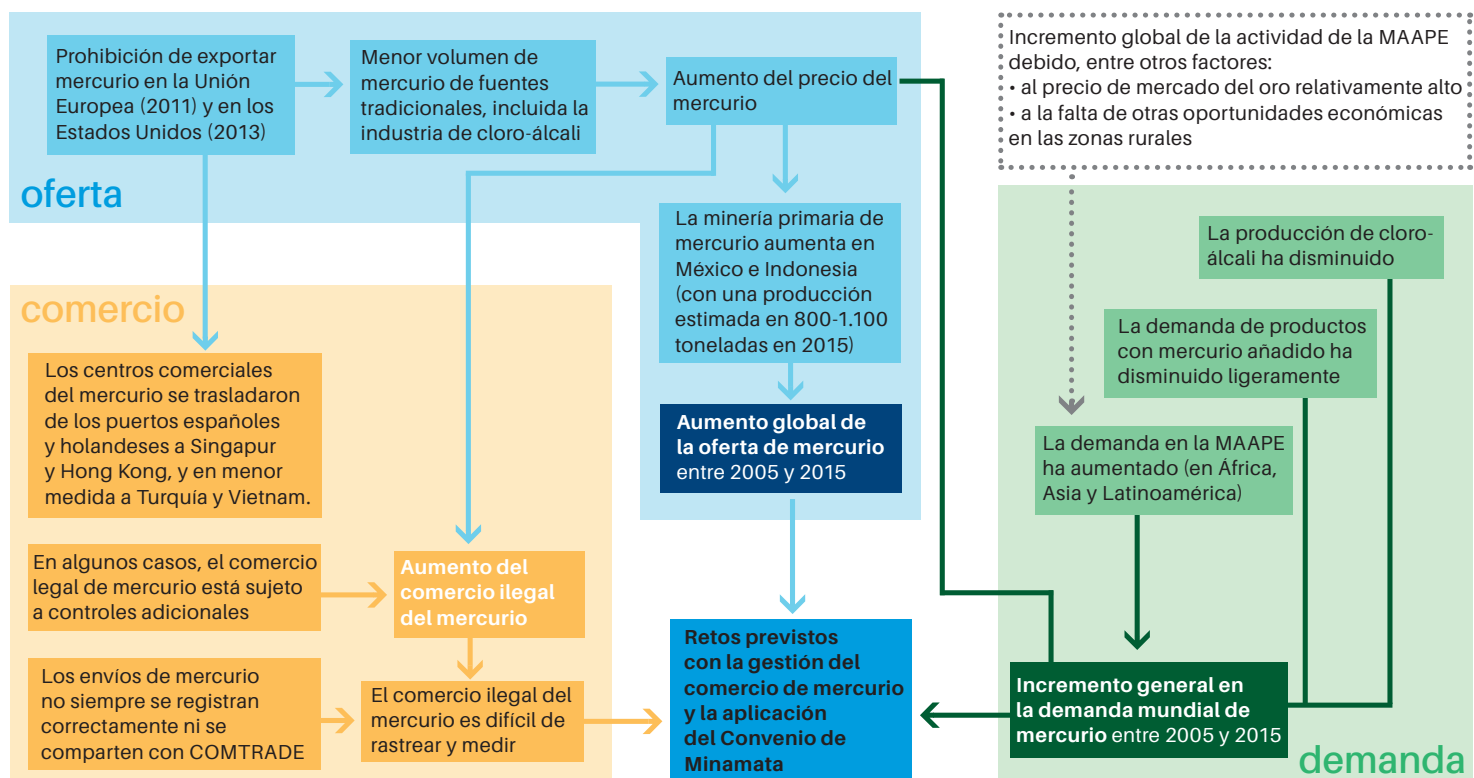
Prohibición de exportar mercurio en la Unión Europea (2011) y en los Estados Unidos (2013)

Menor volumen de mercurio de fuentes tradicionales, incluida la industria de cloro-álcali

Aumento del precio del mercurio

Incremento global de la actividad de la MAAPE debido, entre otros factores:
• al precio de mercado del oro relativamente alto
• a la falta de otras oportunidades económicas en las zonas rurales

oferta

La minería primaria de mercurio aumenta en México e Indonesia (con una producción estimada en 800-1.100 toneladas en 2015)

La producción de cloro-álcali ha disminuido

comercio

La demanda de productos con mercurio añadido ha disminuido ligeramente

Los centros comerciales del mercurio se trasladaron de los puertos españoles y holandeses a Singapur y Hong Kong, y en menor medida a Turquía y Vietnam.

Aumento global de la oferta de mercurio entre 2005 y 2015

La demanda en la MAAPE ha aumentado (en África, Asia y Latinoamérica)

En algunos casos, el comercio legal de mercurio está sujeto a controles adicionales

Aumento del comercio ilegal del mercurio

Los envíos de mercurio no siempre se registran correctamente ni se comparten con COMTRADE

El comercio ilegal del mercurio es difícil de rastrear y medir

Retos previstos con la gestión del comercio de mercurio y la aplicación del Convenio de Minamata

Incremento general en la demanda mundial de mercurio entre 2005 y 2015

demanda